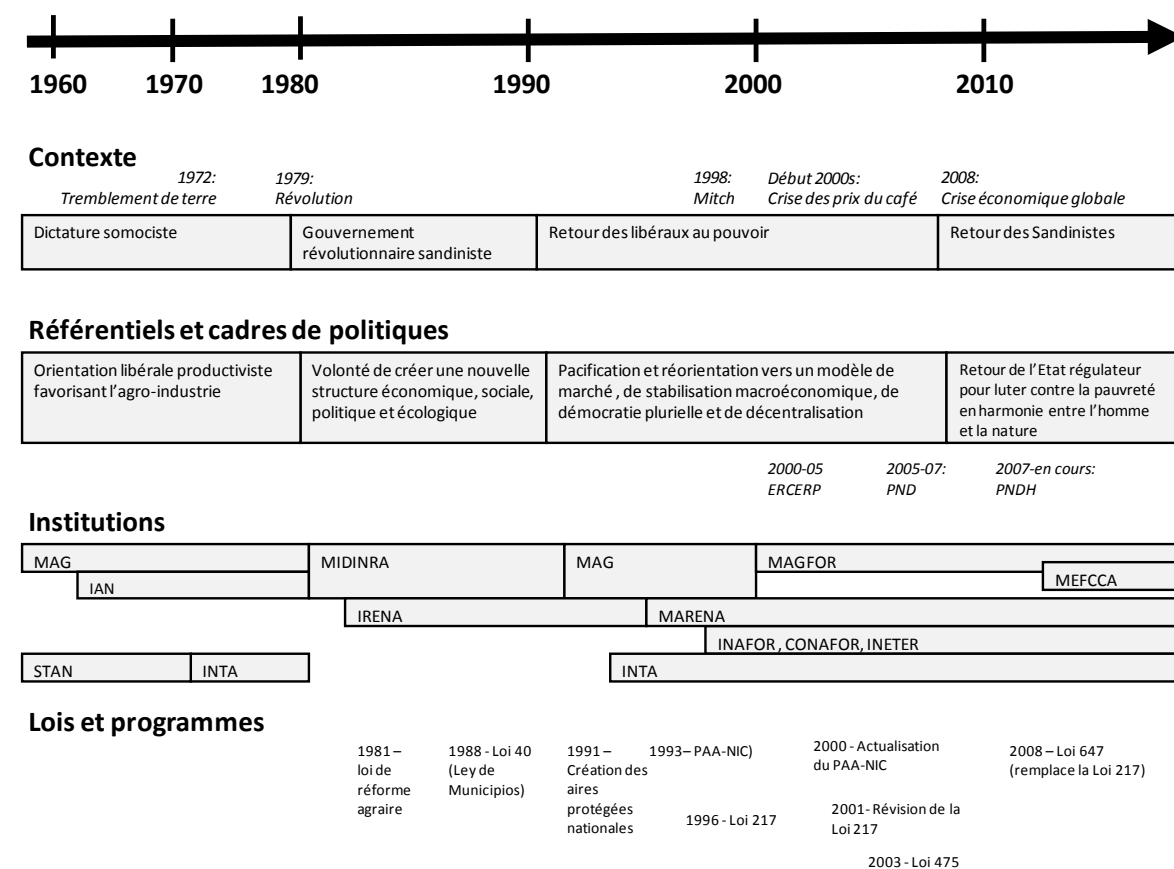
1960 1970 1980 1990 2000 2010

Contexte

1972:
Tremblement de terre

1979:
Révolution

1998:
Mitch

Début 2000s:
Crise des prix du café

2008:
Crise économique globale

| Dictature somociste | Gouvernement révolutionnaire sandiniste | Retour des libéraux au pouvoir | Retour des Sandinistes |
|---|---|---|---|

Référentiels et cadres de politiques

| Orientation libérale productiviste favorisant l'agro-industrie | Volonté de créer une nouvelle structure économique, sociale, politique et écologique | Pacification et réorientation vers un modèle de marché , de stabilisation macroéconomique, de démocratie plurielle et de décentralisation | Retour de l'Etat régulateur pour luter contre la pauvreté en harmonie entre l'homme et la nature |
|---|---|---|---|

2000-05
ERCERP

2005-07:
PND

2007-en cours:
PNDH

Institutions

MAG
IAN
MIDINRA
MAG
MAGFOR
MEFCCA
IRENA
MARENA
INAFOR , CONAFOR, INETER
STAN
INTA
INTA

Lois et programmes

1981 – loi de réforme agraire

1988 - Loi 40 (Ley de Municipios)

1991 – Création des aires protégées nationales

1993– PAA-NIC)

1996 - Loi 217

2000 - Actualisation du PAA-NIC

2001 - Révision de la Loi 217

2003 - Loi 475

2008 – Loi 647 (remplace la Loi 217)